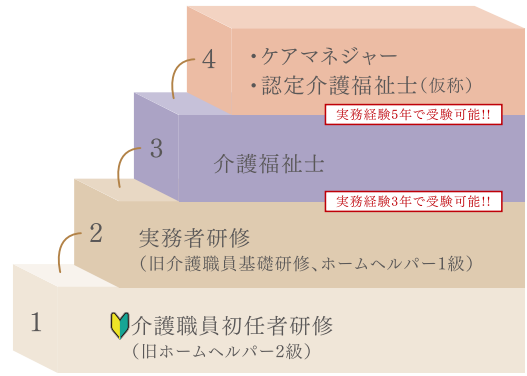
4
・ケアマネジャー
・認定介護福祉士（仮称）
実務経験5年で受験可能!!

3
介護福祉士
実務経験3年で受験可能!!

2
実務者研修
（旧介護職員基礎研修、ホームヘルパー1級）

1
介護職員初任者研修
（旧ホームヘルパー2級）